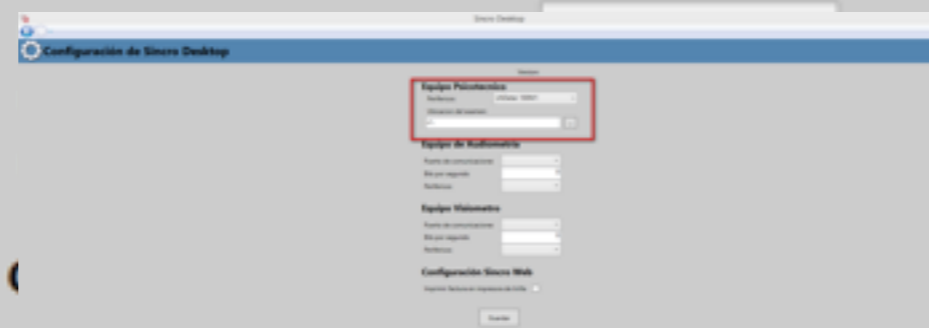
Sincro Desktop

Configuración de Sincro Desktop

Versión

Equipo Psicotécnico

Periférico: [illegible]

Dirección de examen

Equipo de Audiometría

Puerto de comunicaciones

Bits por segundo

Periférico

Equipo Visiometro

Puerto de comunicaciones

Bits por segundo

Periférico

Configuración Sincro Web

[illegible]

Guardar